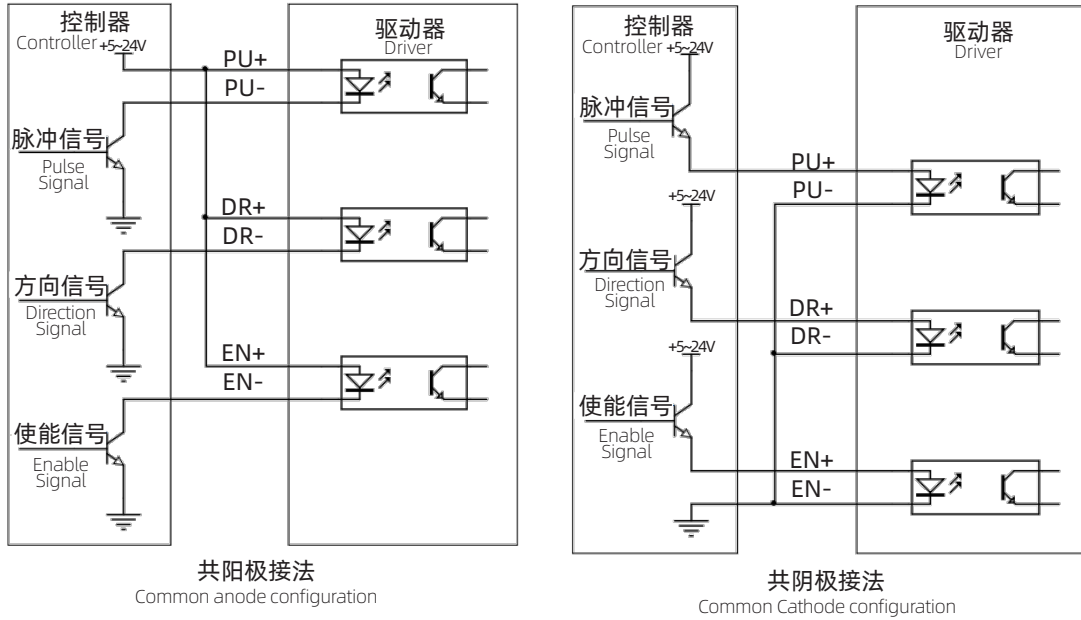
控制器
Controller
+5~24V

驱动器
Driver

PU+
PU-

脉冲信号
Pulse Signal

DR+
DR-

方向信号
Direction Signal

EN+
EN-

使能信号
Enable Signal

共阳极接法
Common anode configuration

控制器
Controller
+5~24V

驱动器
Driver

脉冲信号
Pulse Signal

PU+
PU-

+5~24V

方向信号
Direction Signal

DR+
DR-

+5~24V

使能信号
Enable Signal

EN+
EN-

共阴极接法
Common Cathode configuration